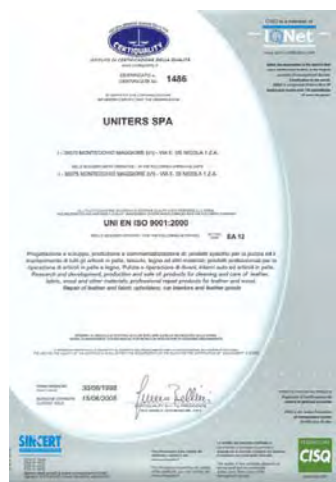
CERTIQUALITY

CERTIFICATO N. 1486

UNITERS SPA

I - 20070 MONTECCHIO MAGGIORE (VI) - VIA E. DE NICOLA 1 Z.A.

I - 36075 MONTECCHIO MAGGIORE (VI) - VIA E. DE NICOLA 1 Z.A.

UNI EN ISO 9001:2000

EA 12

Progettazione e sviluppo, produzione e commercializzazione di prodotti specifici per la pulizia ed il trattamento di tutti gli articoli in pelle, tessuto, legno ed altri materiali, prodotti professionali per la riparazione di articoli in pelle e legno. Pulizia e riparazione di divani, interni auto ed articoli in pelle. Research and development, production and sale of products for cleaning and care of leather, fabric, wood and other materials; professional repair products for leather and wood. Repair of leather and fabric upholstery, car interiors and leather goods

30/06/1998

19/06/2008

CISQ is a member of

IQNet

SINCERT

CISQ